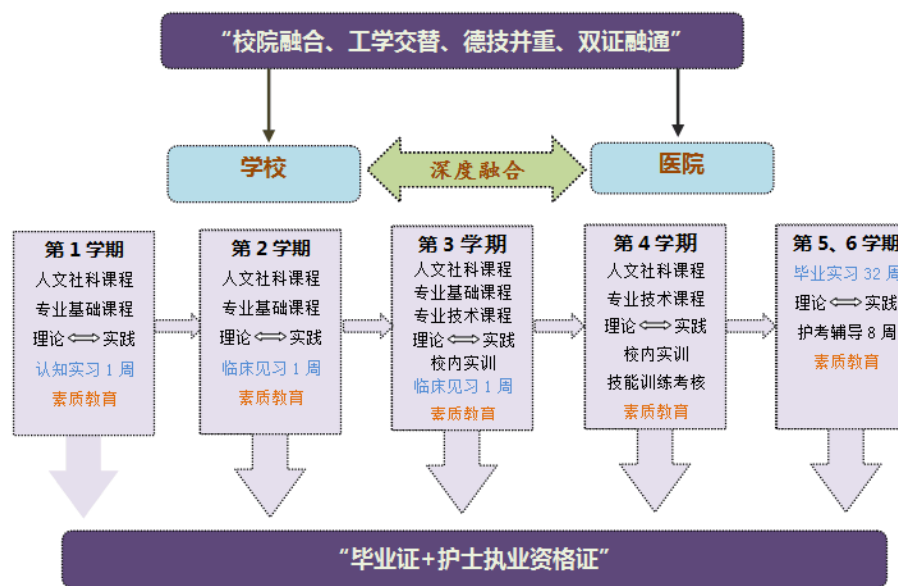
“校院融合、工学交替、德技并重、双证融通”

学校

深度融合

医院

第 1 学期
人文社科课程
专业基础课程
理论 $\Longleftrightarrow$ 实践
认知实习 1 周
素质教育

第 2 学期
人文社科课程
专业基础课程
理论 $\Longleftrightarrow$ 实践
临床见习 1 周
素质教育

第 3 学期
人文社科课程
专业基础课程
专业技术课程
理论 $\Longleftrightarrow$ 实践
校内实训
临床见习 1 周
素质教育

第 4 学期
人文社科课程
专业技术课程
理论 $\Longleftrightarrow$ 实践
校内实训
技能训练考核
素质教育

第 5、6 学期
毕业实习 32 周
理论 $\Longleftrightarrow$ 实践
护考辅导 8 周
素质教育

“毕业证+护士执业资格证”